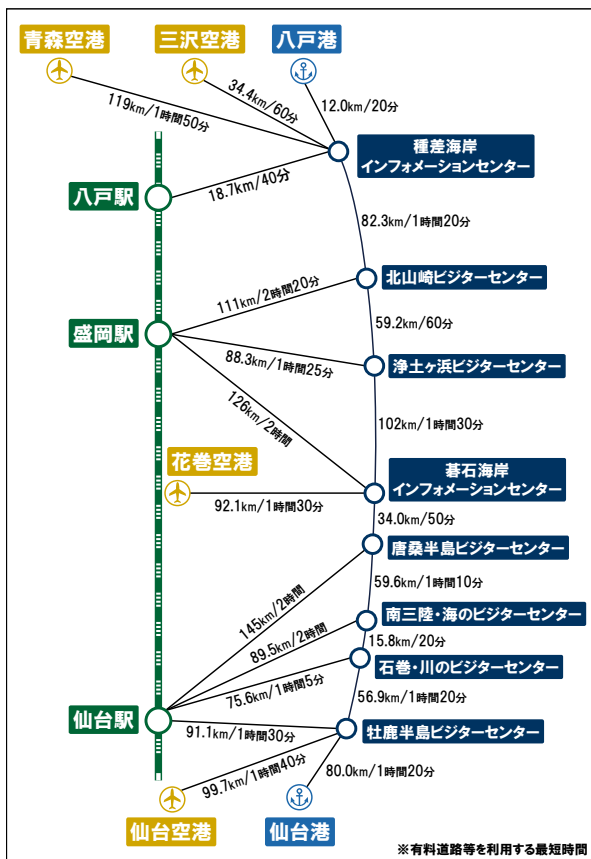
青森空港

三沢空港

八戸港

119km/1時間50分

34.4km/60分

12.0km/20分

種差海岸 インフォメーションセンター

八戸駅

18.7km/40分

82.3km/1時間20分

北山崎ビジターセンター

111km/2時間20分

59.2km/60分

盛岡駅

88.3km/1時間25分

浄土ヶ浜ビジターセンター

126km/2時間

102km/1時間30分

花巻空港

碁石海岸 インフォメーションセンター

92.1km/1時間30分

34.0km/50分

唐桑半島ビジターセンター

59.6km/1時間10分

145km/2時間

南三陸・海のビジターセンター

89.5km/2時間

15.8km/20分

石巻・川のビジターセンター

75.6km/1時間5分

56.9km/1時間20分

仙台駅

91.1km/1時間30分

牡鹿半島ビジターセンター

99.7km/1時間40分

80.0km/1時間20分

仙台空港

仙台港

※有料道路等を利用する最短時間